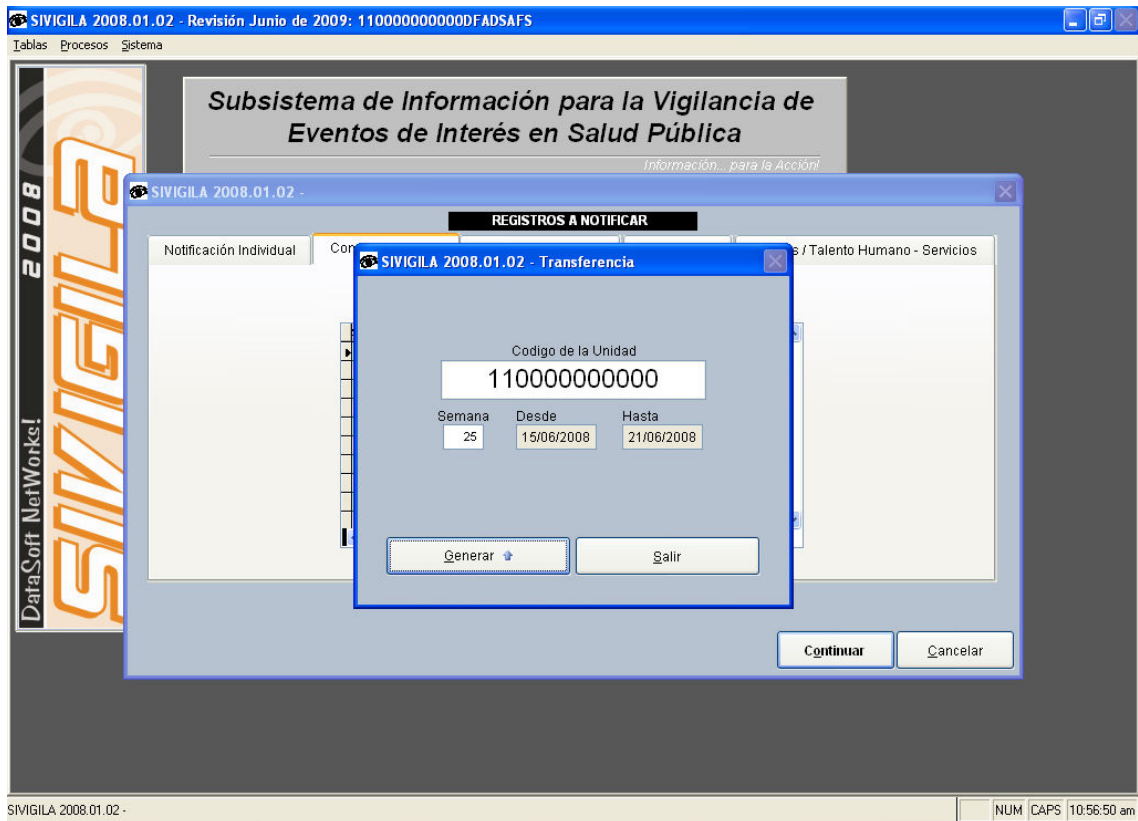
SIVIGILA 2008.01.02 - Revisión Junio de 2009: 110000000000DFADSAFS

Tablas Procesos Sistema

2008

SIVIGILA

DataSoft NetWorks!

Subsistema de Información para la Vigilancia de Eventos de Interés en Salud Pública

Información... para la Acción!

SIVIGILA 2008.01.02 -

REGISTROS A NOTIFICAR

Notificación Individual

Co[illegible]

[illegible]s / Talento Humano - Servicios

SIVIGILA 2008.01.02 - Transferencia

Codigo de la Unidad

110000000000

Semana

25

Desde

15/06/2008

Hasta

21/06/2008

Generar

Salir

Continuar

Cancelar

SIVIGILA 2008.01.02 -

NUM CAPS 10:56:50 am